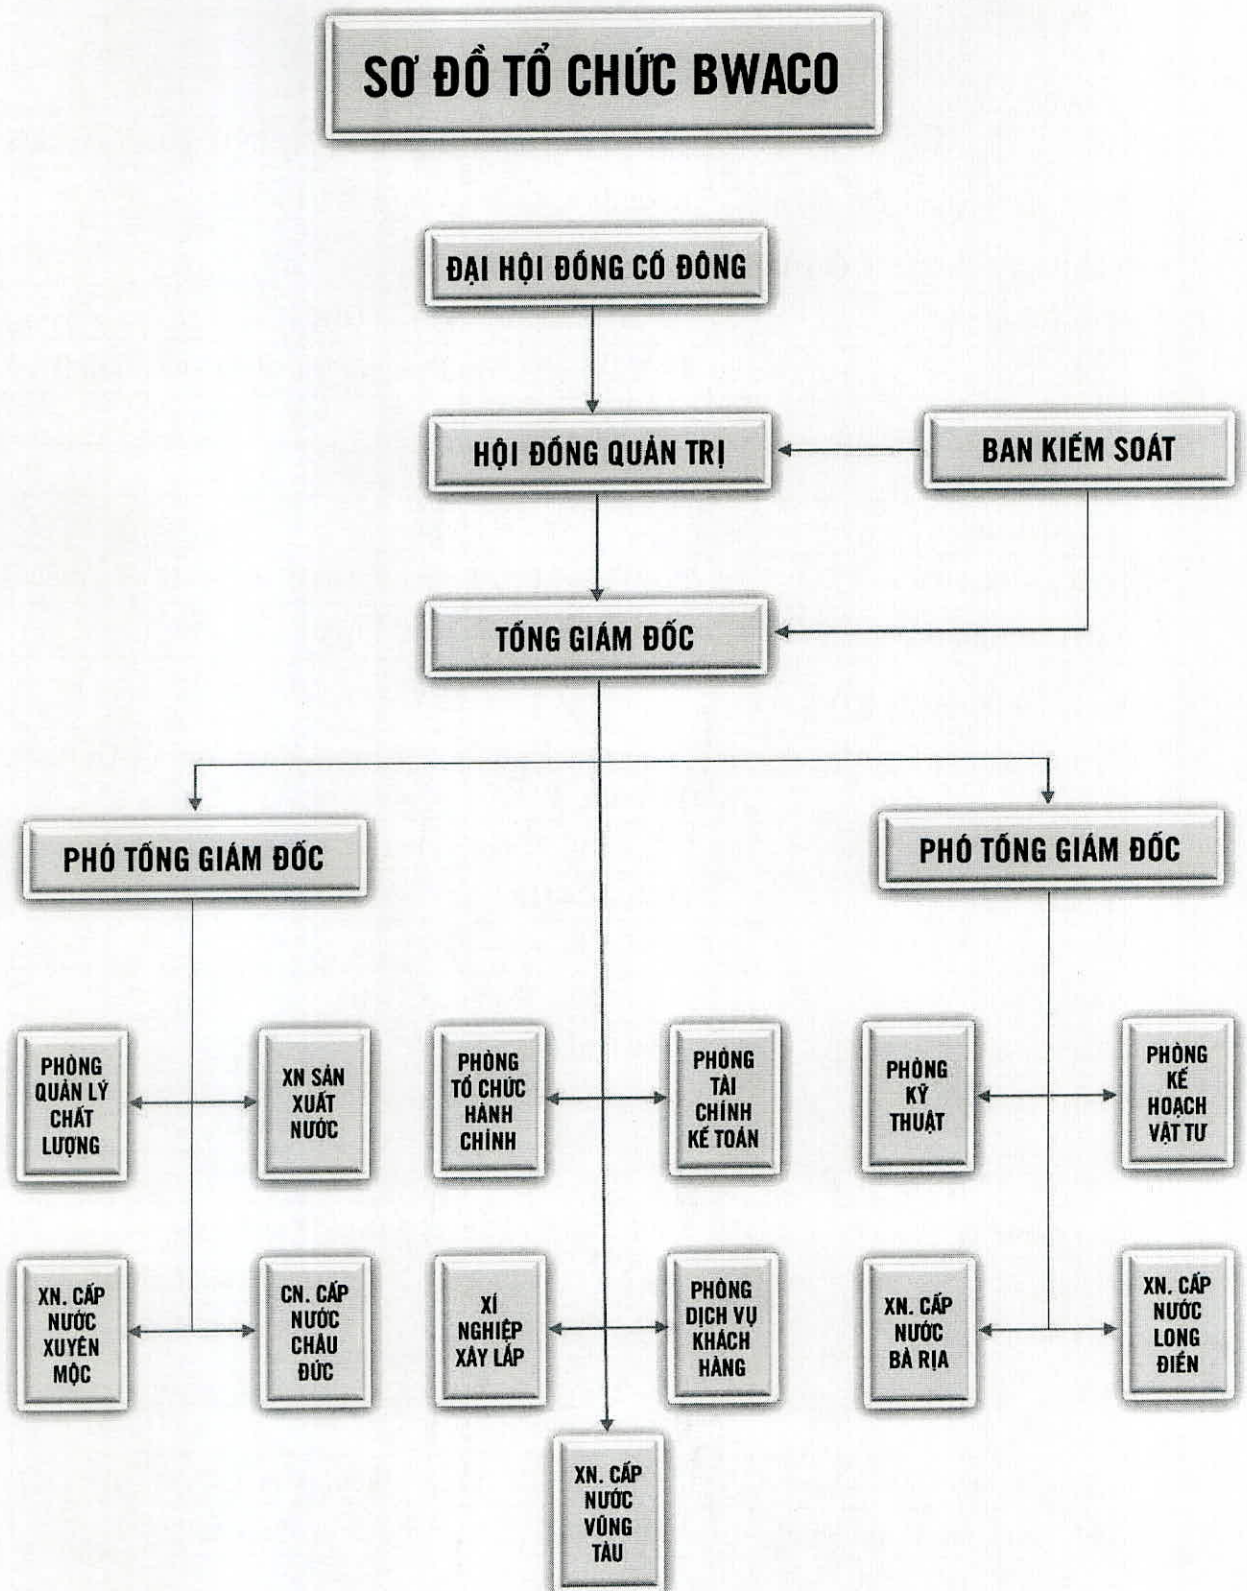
SƠ ĐỒ TỔ CHỨC BWACO

ĐẠI HỘI ĐỒNG CỔ ĐÔNG

HỘI ĐỒNG QUẢN TRỊ

BAN KIỂM SOÁT

TỔNG GIÁM ĐỐC

PHÓ TỔNG GIÁM ĐỐC

PHÓ TỔNG GIÁM ĐỐC

PHÒNG QUẢN LÝ CHẤT LƯỢNG

XN SẢN XUẤT NƯỚC

PHÒNG TỔ CHỨC HÀNH CHÍNH

PHÒNG TÀI CHÍNH KẾ TOÁN

PHÒNG KỸ THUẬT

PHÒNG KẾ HOẠCH VẬT TƯ

XN. CẤP NƯỚC XUYÊN MỘC

CN. CẤP NƯỚC CHÂU ĐỨC

XÍ NGHIỆP XÂY LẮP

PHÒNG DỊCH VỤ KHÁCH HÀNG

XN. CẤP NƯỚC BÀ RỊA

XN. CẤP NƯỚC LONG ĐIỀN

XN. CẤP NƯỚC VŨNG TÀU